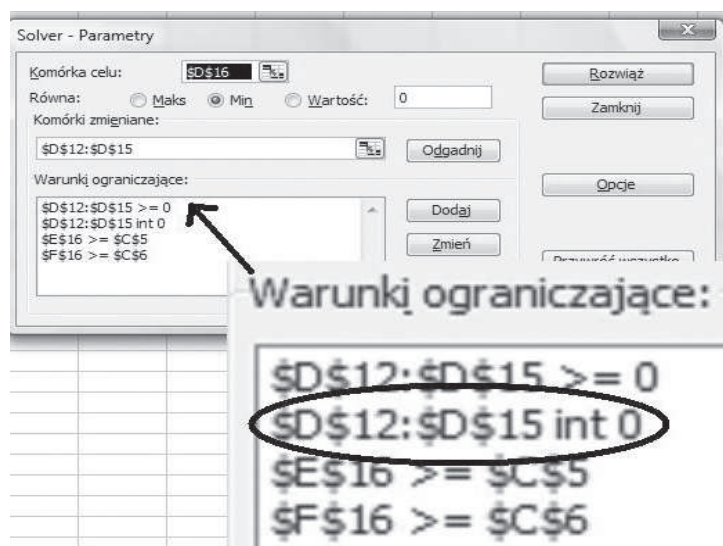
Solver - Parametry

Komórka celu: $D$16

Równa: Maks Min Wartość: 0

Komórki zmieniane:

$D$12:$D$15

Odgadnij

Warunki ograniczające:

$D$12:$D$15 >= 0
$D$12:$D$15 int 0
$E$16 >= $C$5
$F$16 >= $C$6

Dodaj

Zmień

Rozwiąż

Zamknij

Opcje

Przywróć wszystko

Warunki ograniczające:

$D$12:$D$15 >= 0
$D$12:$D$15 int 0
$E$16 >= $C$5
$F$16 >= $C$6